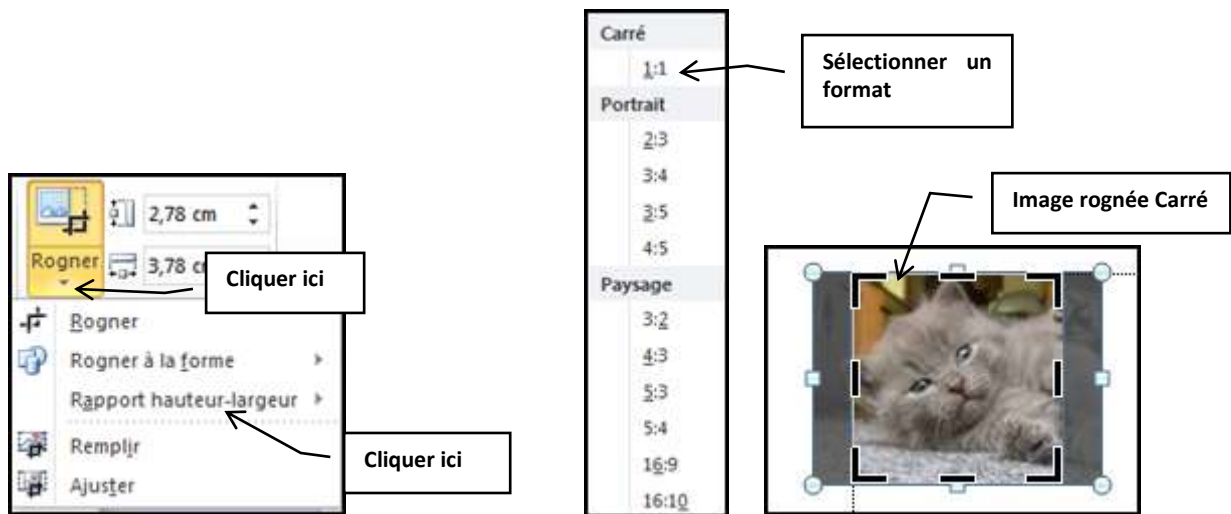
2,78 cm

Rogner

3,78 c

Cliquer ici

Rogner

Rogner à la forme

Rapport hauteur-largeur

Remplir

Ajuster

Cliquer ici

Carré

1:1

Portrait

2:3

3:4

3:5

4:5

Paysage

3:2

4:3

5:3

5:4

16:9

16:10

Sélectionner un format

Image rognée Carré